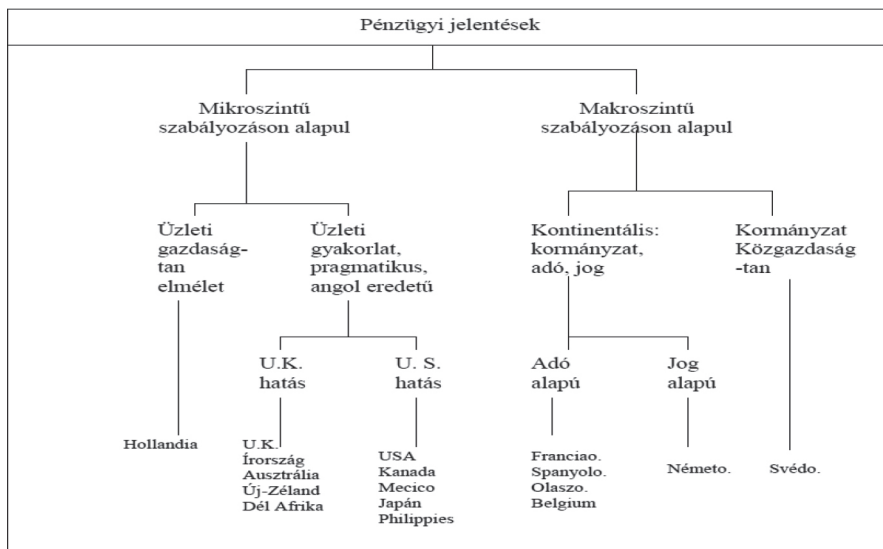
Pénzügyi jelentések

Mikroszintű szabályozáson alapul

Makroszintű szabályozáson alapul

Üzleti gazdaságtan elmélet

Üzleti gyakorlat, pragmatikus, angol eredetű

Kontinentális: kormányzat, adó, jog

Kormányzat Közgazdaság-tan

U.K. hatás

U. S. hatás

Adó alapú

Jog alapú

Hollandia

U.K. Írország Ausztrália Új-Zéland Dél Afrika

USA Kanada Mecico Japán Philippies

Franciao. Spanyolo. Olaszo. Belgium

Németo.

Svédo.